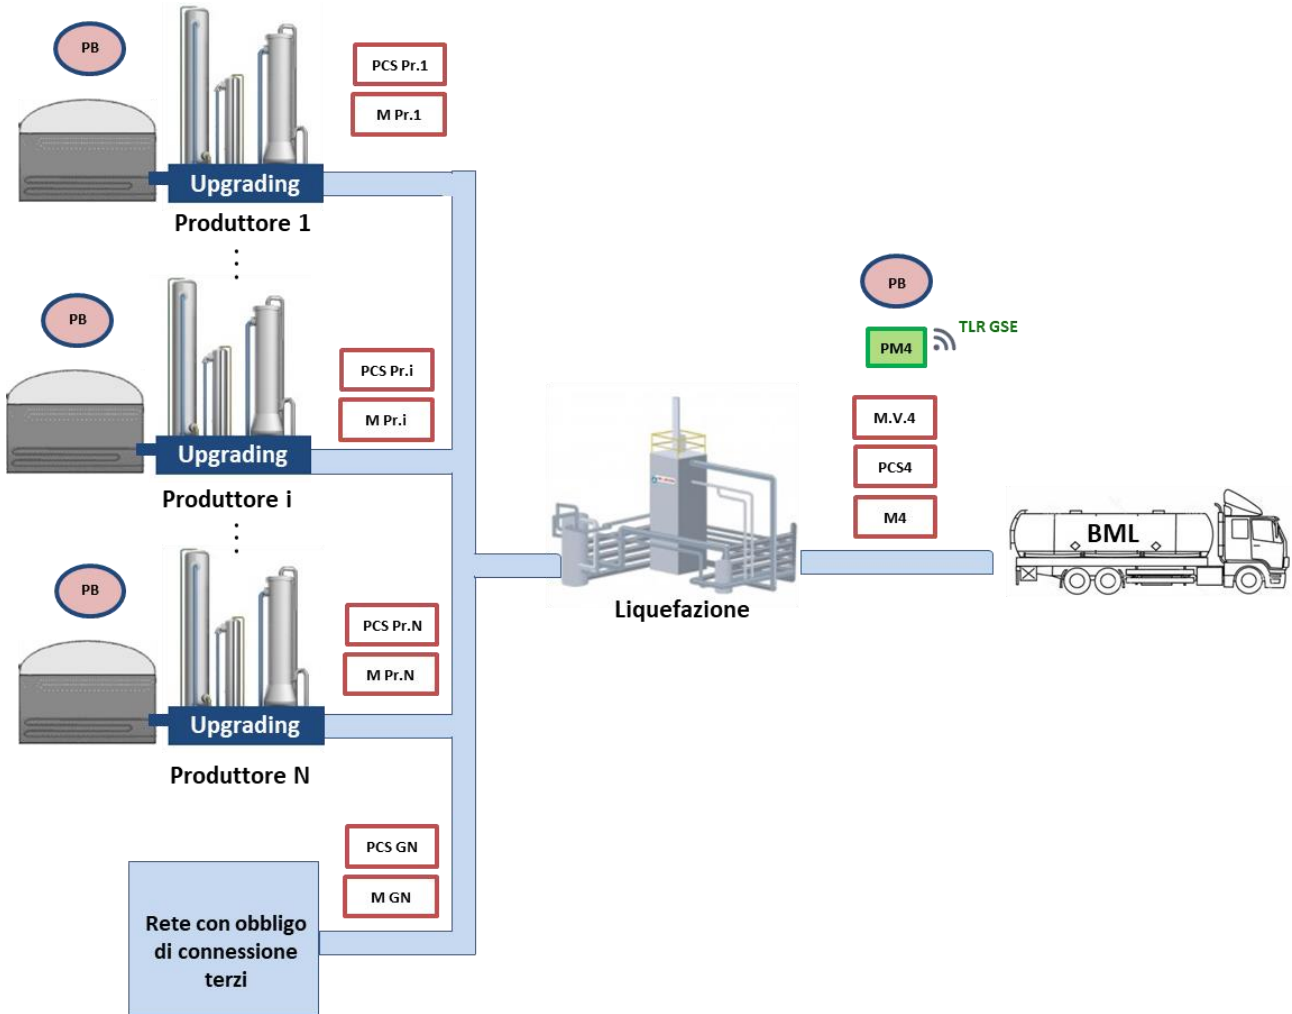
PB

PCS Pr.1

M Pr.1

Upgrading

Produttore 1

PB

PCS Pr.i

M Pr.i

Upgrading

Produttore i

PB

PCS Pr.N

M Pr.N

Upgrading

Produttore N

PCS GN

M GN

Rete con obbligo di connessione terzi

Liquefazione

PB

PM4

TLR GSE

M.V.4

PCS4

M4

BML